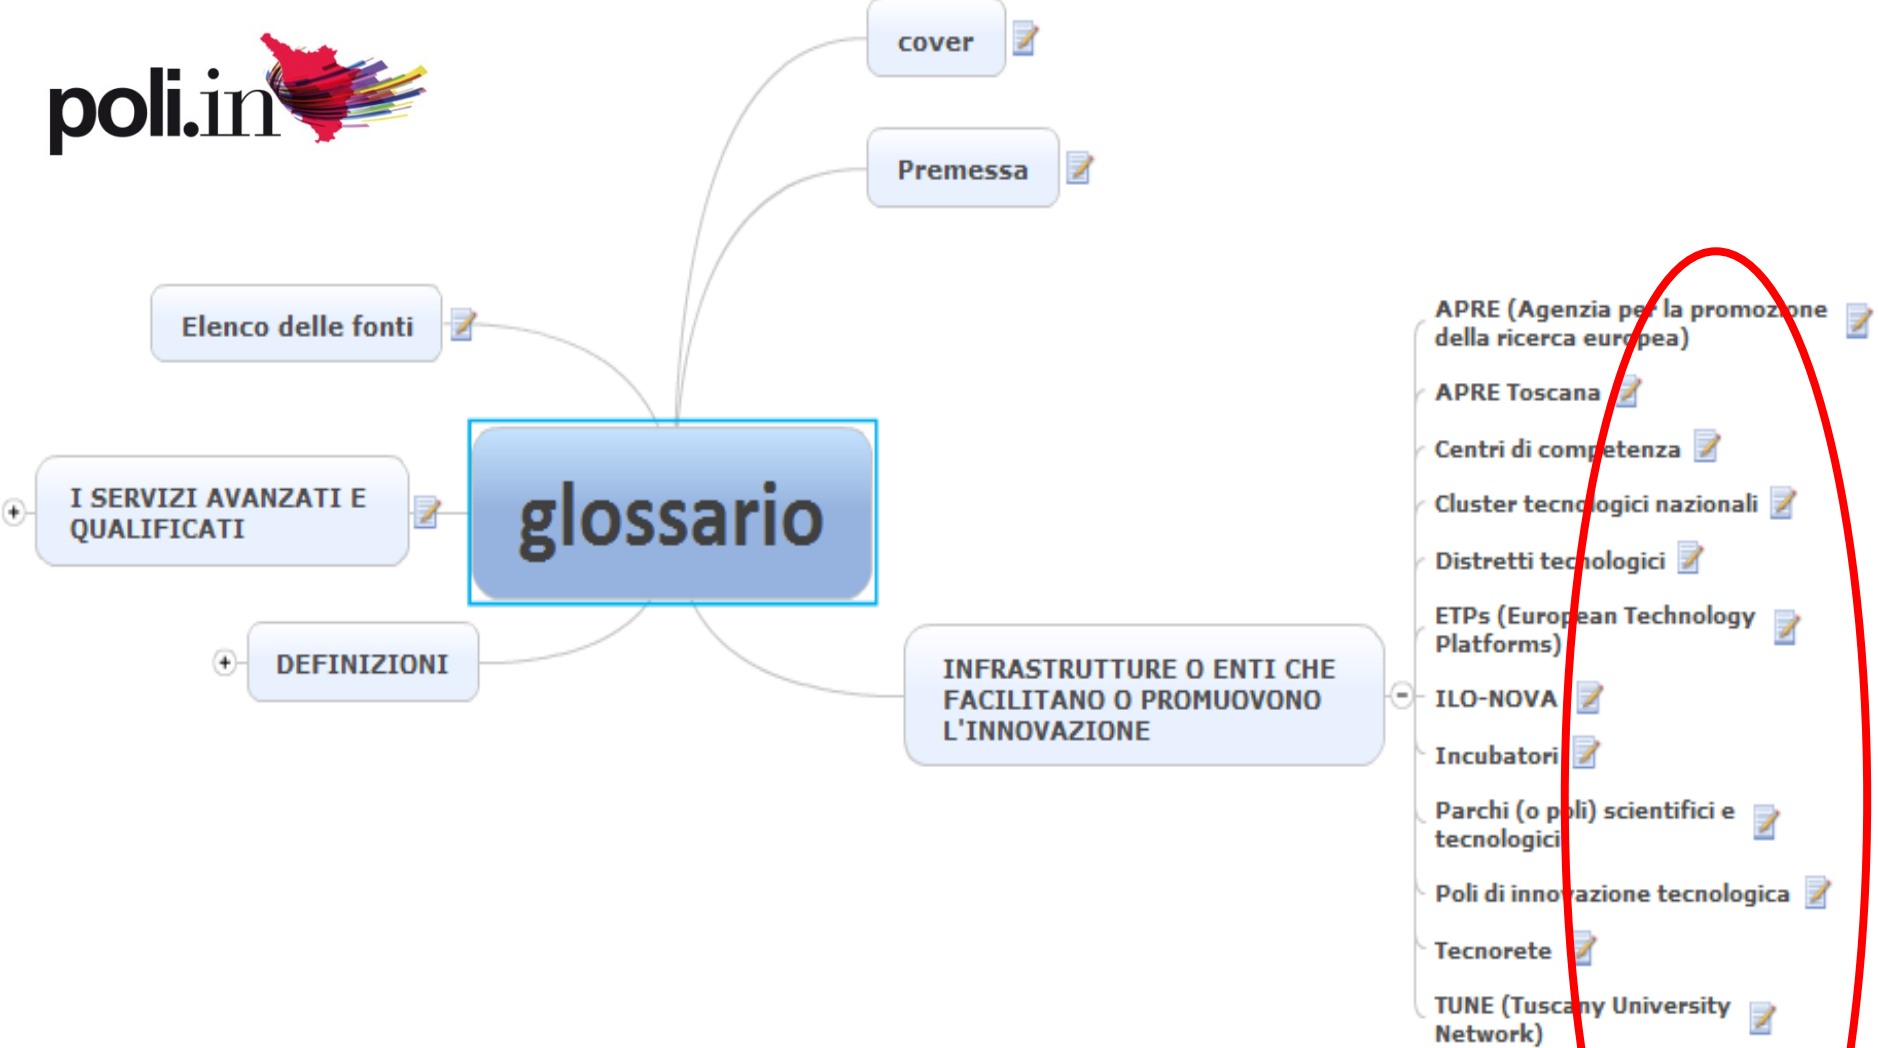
poli.in

cover

Premessa

Elenco delle fonti

glossario

I SERVIZI AVANZATI E QUALIFICATI

DEFINIZIONI

INFRASTRUTTURE O ENTI CHE FACILITANO O PROMUOVONO L'INNOVAZIONE

APRE (Agenzia per la promozione della ricerca europea)

APRE Toscana

Centri di competenza

Cluster tecnologici nazionali

Distretti tecnologici

ETPs (European Technology Platforms)

ILO-NOVA

Incubatori

Parchi (o poli) scientifici e tecnologici

Poli di innovazione tecnologica

Tecnorete

TUNE (Tuscany University Network)